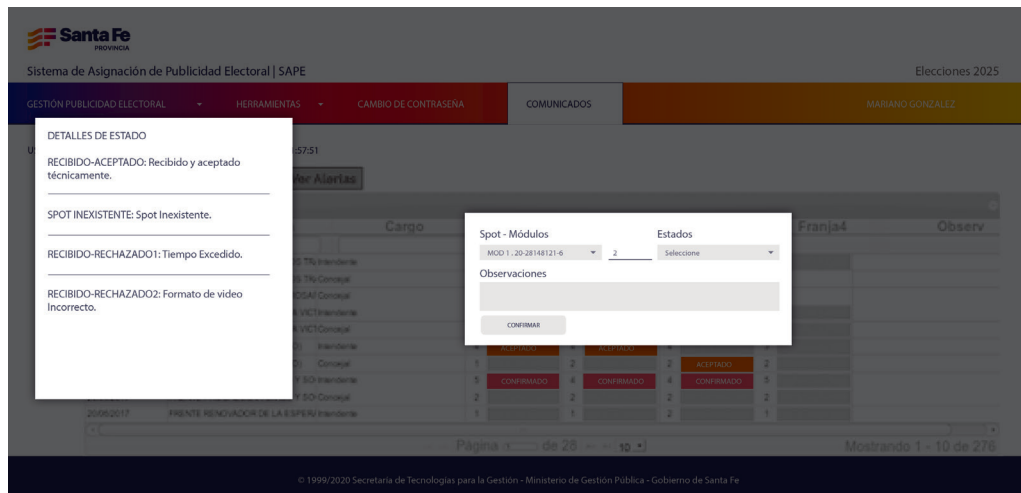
Santa Fe
PROVINCIA

Sistema de Asignación de Publicidad Electoral | SAPE

Elecciones 2025

GESTIÓN PUBLICIDAD ELECTORAL ▾ HERRAMIENTAS ▾ CAMBIO DE CONTRASEÑA COMUNICADOS MARIANO GONZALEZ

DETALLES DE ESTADO

RECIBIDO-ACEPTADO: Recibido y aceptado técnicamente.

SPOT INEXISTENTE: Spot Inexistente.

RECIBIDO-RECHAZADO1: Tiempo Excedido.

RECIBIDO-RECHAZADO2: Formato de video Incorrecto.

:57:51

Ver Alertas

Cargo

Franja4

Observ

Spot - Módulos

MOD 1 . 20-28148121-6 ▾ 2

Estados

Seleccione ▾

Observaciones

CONFIRMAR

ACEPTADO ACEPTADO ACEPTADO

CONFIRMADO CONFIRMADO CONFIRMADO

20/06/2017 FRENTE RENOVADOR DE LA ESPERA Intendente

Página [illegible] de 28 10

Mostrando 1 - 10 de 276

© 1999/2020 Secretaría de Tecnologías para la Gestión - Ministerio de Gestión Pública - Gobierno de Santa Fe